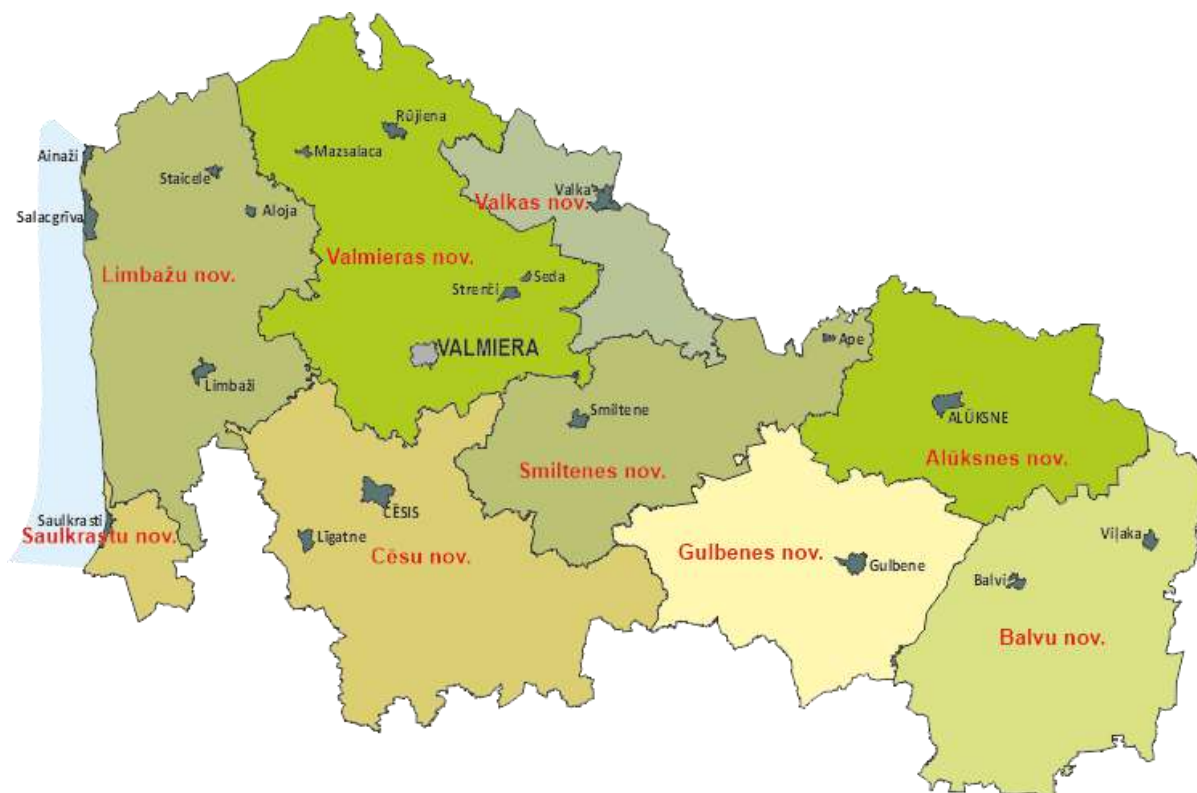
Rūjiena
Ainaži
Mazsalaca
Staicele
Valka
Valkas nov.
Salacgrīva
Aloja
Valmieras nov.
Limbažu nov.
Seda
Strenči
Ape
VALMIERA
Limbaži
ALŪKSNE
Smiltene
Alūksnes nov.
Smiltenes nov.
CĒSIS
Saulkrasti
Saulkrastu nov.
Līgatne
Cēsu nov.
Viļaka
Gulbenes nov.
Gulbene
Balvi
Balvu nov.